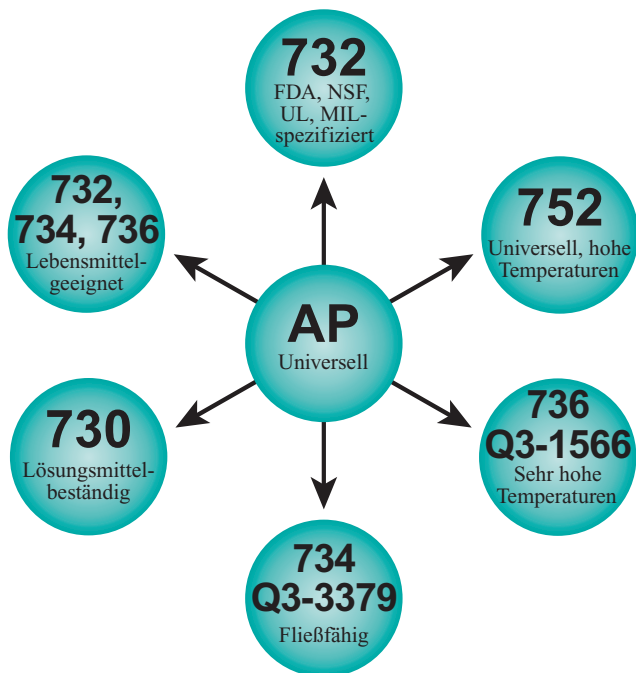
732
FDA, NSF, UL, MIL-spezifiziert

732, 734, 736
Lebensmittelgeeignet

752
Universell, hohe Temperaturen

AP
Universell

730
Lösungsmittelbeständig

736
Q3-1566
Sehr hohe Temperaturen

734
Q3-3379
Fließfähig